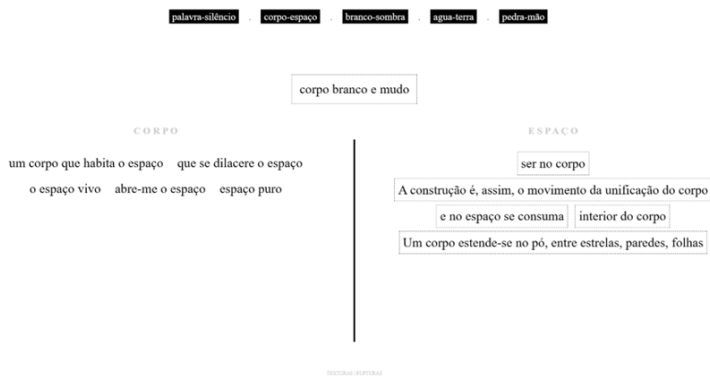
palavra-silêncio · corpo-espaço · branco-sombra · agua-terra · pedra-mão

corpo branco e mudo

CORPO

um corpo que habita o espaço que se dilacere o espaço

o espaço vivo abre-me o espaço espaço puro

ESPAÇO

ser no corpo

A construção é, assim, o movimento da unificação do corpo

e no espaço se consuma interior do corpo

Um corpo estende-se no pó, entre estrelas, paredes, folhas

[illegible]